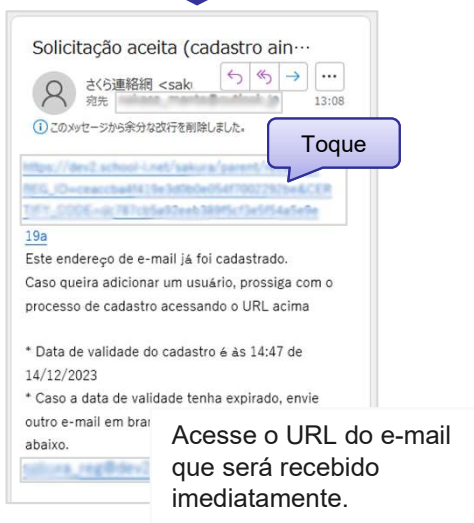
Solicitação aceita (cadastro ain···

さくら連絡網 <sak
宛先 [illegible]
13:08

ⓘ このメッセージから余分な改行を削除しました。

Toque

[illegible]
19a
Este endereço de e-mail já foi cadastrado.
Caso queira adicionar um usuário, prossiga com o processo de cadastro acessando o URL acima

* Data de validade do cadastro é às 14:47 de 14/12/2023
* Caso a data de validade tenha expirado, envie outro e-mail em bra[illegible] abaixo.
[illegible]

Acesse o URL do e-mail que será recebido imediatamente.